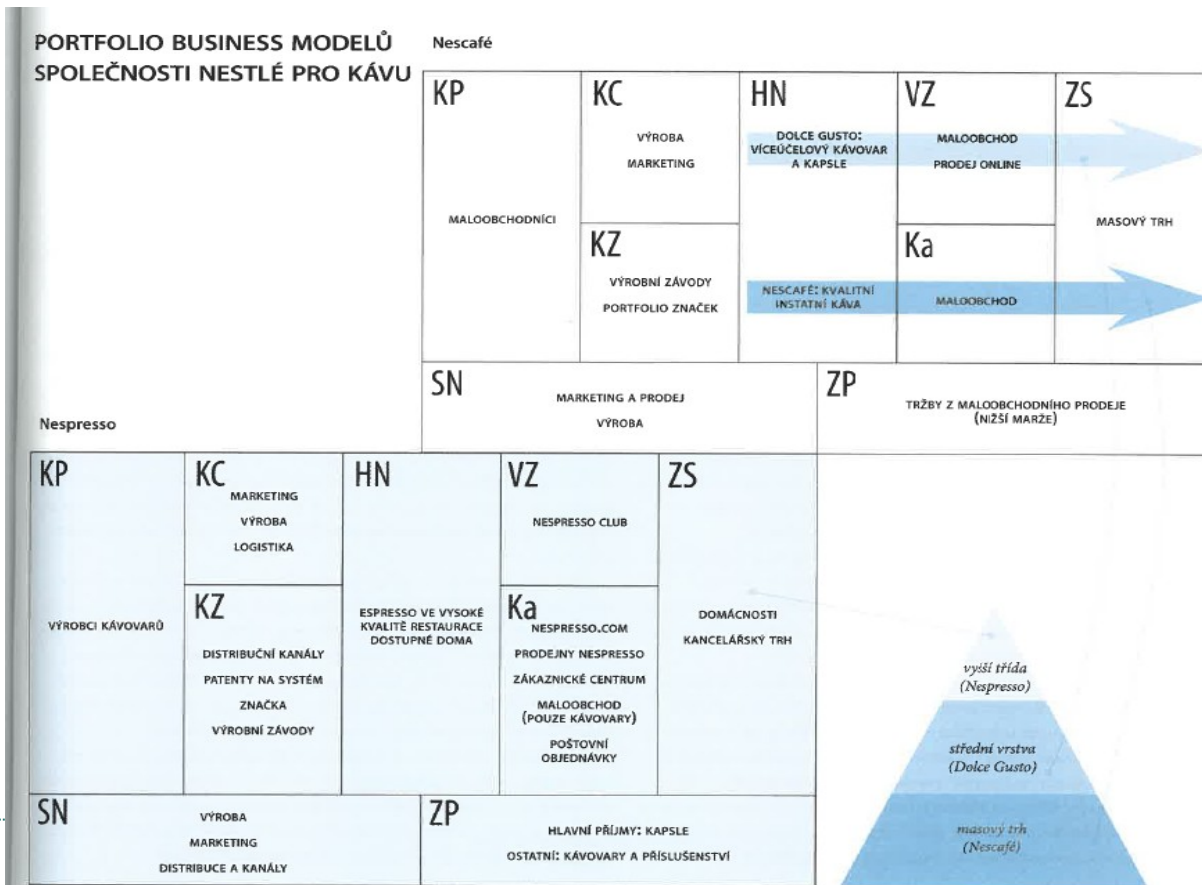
PORTFOLIO BUSINESS MODELŮ SPOLEČNOSTI NESTLÉ PRO KÁVU

Nescafé

KP
MALOOBCHODNÍCI

KC
VÝROBA
MARKETING

KZ
VÝROBNÍ ZÁVODY
PORTFOLIO ZNAČEK

HN
DOLCE GUSTO: VÍCEÚČELOVÝ KÁVOVAR A KAPSLE
NESCAFÉ: KVALITNÍ INSTATNÍ KÁVA

VZ
MALOOBCHOD
PRODEJ ONLINE

Ka
MALOOBCHOD

ZS
MASOVÝ TRH

SN
MARKETING A PRODEJ
VÝROBA

ZP
TRŽBY Z MALOOBCHODNÍHO PRODEJE (NIŽŠÍ MARŽE)

Nespresso

KP
VÝROBCI KÁVOVARŮ

KC
MARKETING
VÝROBA
LOGISTIKA

KZ
DISTRIBUČNÍ KANÁLY
PATENTY NA SYSTÉM
ZNAČKA
VÝROBNÍ ZÁVODY

HN
ESPRESSO VE VYSOKÉ KVALITĚ RESTAURACE DOSTUPNÉ DOMA

VZ
NESPRESSO CLUB

Ka
NESPRESSO.COM
PRODEJNY NESPRESSO
ZÁKAZNICKÉ CENTRUM
MALOOBCHOD (POUZE KÁVOVARY)
POŠTOVNÍ OBJEDNÁVKY

ZS
DOMÁCNOSTI
KANCELÁŘSKÝ TRH

SN
VÝROBA
MARKETING
DISTRIBUCE A KANÁLY

ZP
HLAVNÍ PŘÍJMY: KAPSLE
OSTATNÍ: KÁVOVARY A PŘÍSLUŠENSTVÍ

vyšší třída (Nespresso)
střední vrstva (Dolce Gusto)
masový trh (Nescafé)